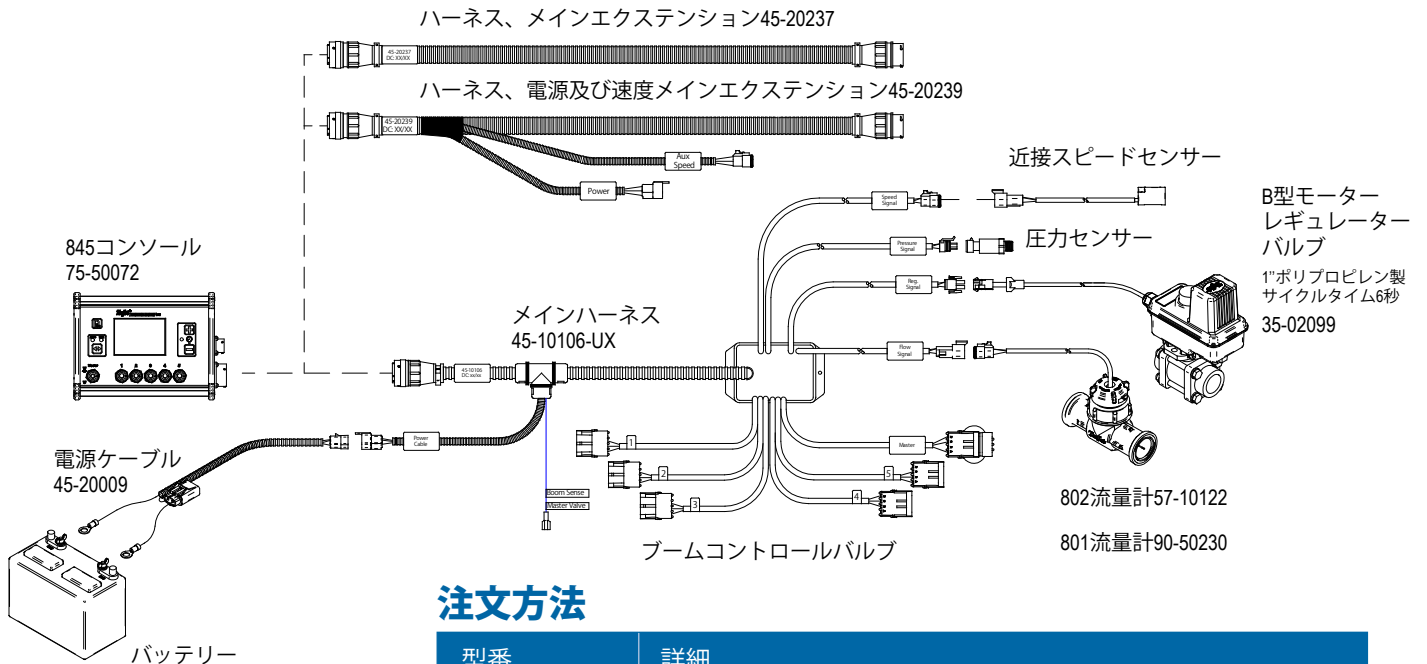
ハーネス、メインエクステンション45-20237

45-20237
DC: XX/XX

ハーネス、電源及び速度メインエクステンション45-20239

45-20239
DC: XX/XX

Aux Speed

Power

近接スピードセンサー

B型モーター
レギュレーター
バルブ

1"ポリプロピレン製
サイクルタイム6秒

35-02099

845コンソール
75-50072

Speed Signal

Pressure Signal

圧力センサー

Reg. Signal

Flow Signal

メインハーネス
45-10106-UX

45-10106
DC: xx/xx

Power Cable

Master

電源ケーブル
45-20009

1

2

3

4

5

Boom Sense

Master Valve

802流量計57-10122

801流量計90-50230

ブームコントロールバルブ

注文方法

| 型番 | 詳細 |
|---|---|

バッテリー